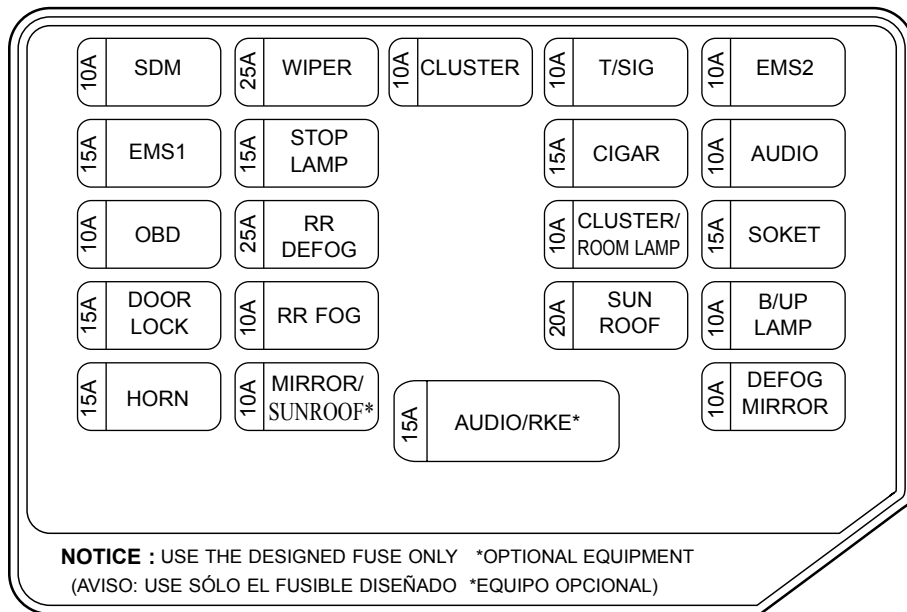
10A SDM

25A WIPER

10A CLUSTER

10A T/SIG

10A EMS2

15A EMS1

15A STOP LAMP

15A CIGAR

10A AUDIO

10A OBD

25A RR DEFOG

10A CLUSTER/ ROOM LAMP

15A SOKET

15A DOOR LOCK

10A RR FOG

20A SUN ROOF

10A B/UP LAMP

15A HORN

10A MIRROR/ SUNROOF*

15A AUDIO/RKE*

10A DEFOG MIRROR

**NOTICE :** USE THE DESIGNED FUSE ONLY *OPTIONAL EQUIPMENT
(AVISO: USE SÓLO EL FUSIBLE DISEÑADO *EQUIPO OPCIONAL)